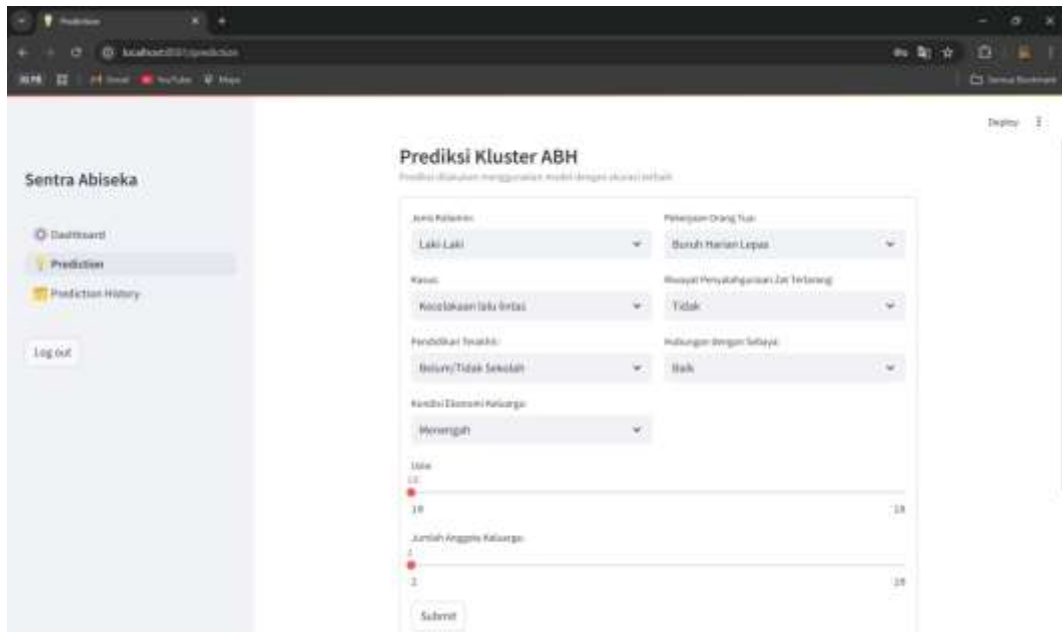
Prediction
localhost:8501/prediction
Gmail YouTube Maps
Semua Bookmark

Deploy

Sentra Abiseka

Dashboard
Prediction
Prediction History

Log out

Prediksi Kluster ABH
Prediksi dilakukan menggunakan model dengan akurasi terbaik

Jenis Kelamin:
Laki-Laki

Pekerjaan Orang Tua:
Buruh Harian Lepas

Kasus:
Kecelakaan lalu lintas

Riwayat Penyalahgunaan Zat Terlarang:
Tidak

Pendidikan Terakhir:
Belum/Tidak Sekolah

Hubungan dengan Sebaya:
Baik

Kondisi Ekonomi Keluarga:
Menengah

Usia:
13
10
18

Jumlah Anggota Keluarga:
2
2
15

Submit